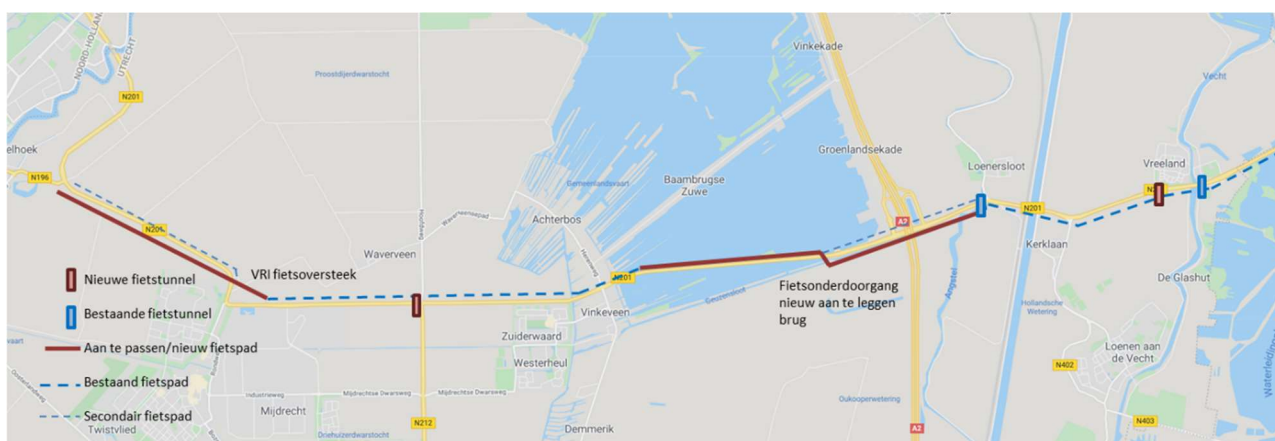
NOORD-HOLLAND
UTRECHT
N201
Proostdijerdwarstocht
elhoek
N196
N201
Waverveen
VRI fietsoversteek
Nieuwe fietstunnel
Bestaande fietstunnel
Aan te passen/nieuw fietspad
Bestaand fietspad
Secondair fietspad
Mijdrecht
Twistvlied
N212
Achterbos
Baambrugse Zuwe
N201
Vinkeveen
Zuiderwaard
Westerheul
Demmerik
Vinkekade
Groenlandsekade
A2
A2
Fietsonderdoorgang nieuw aan te leggen brug
Loenersloot
N201
Kerklaan
Vreeland
N201
De Glashut
Loenen aan de Vecht
N402
N403
Vecht